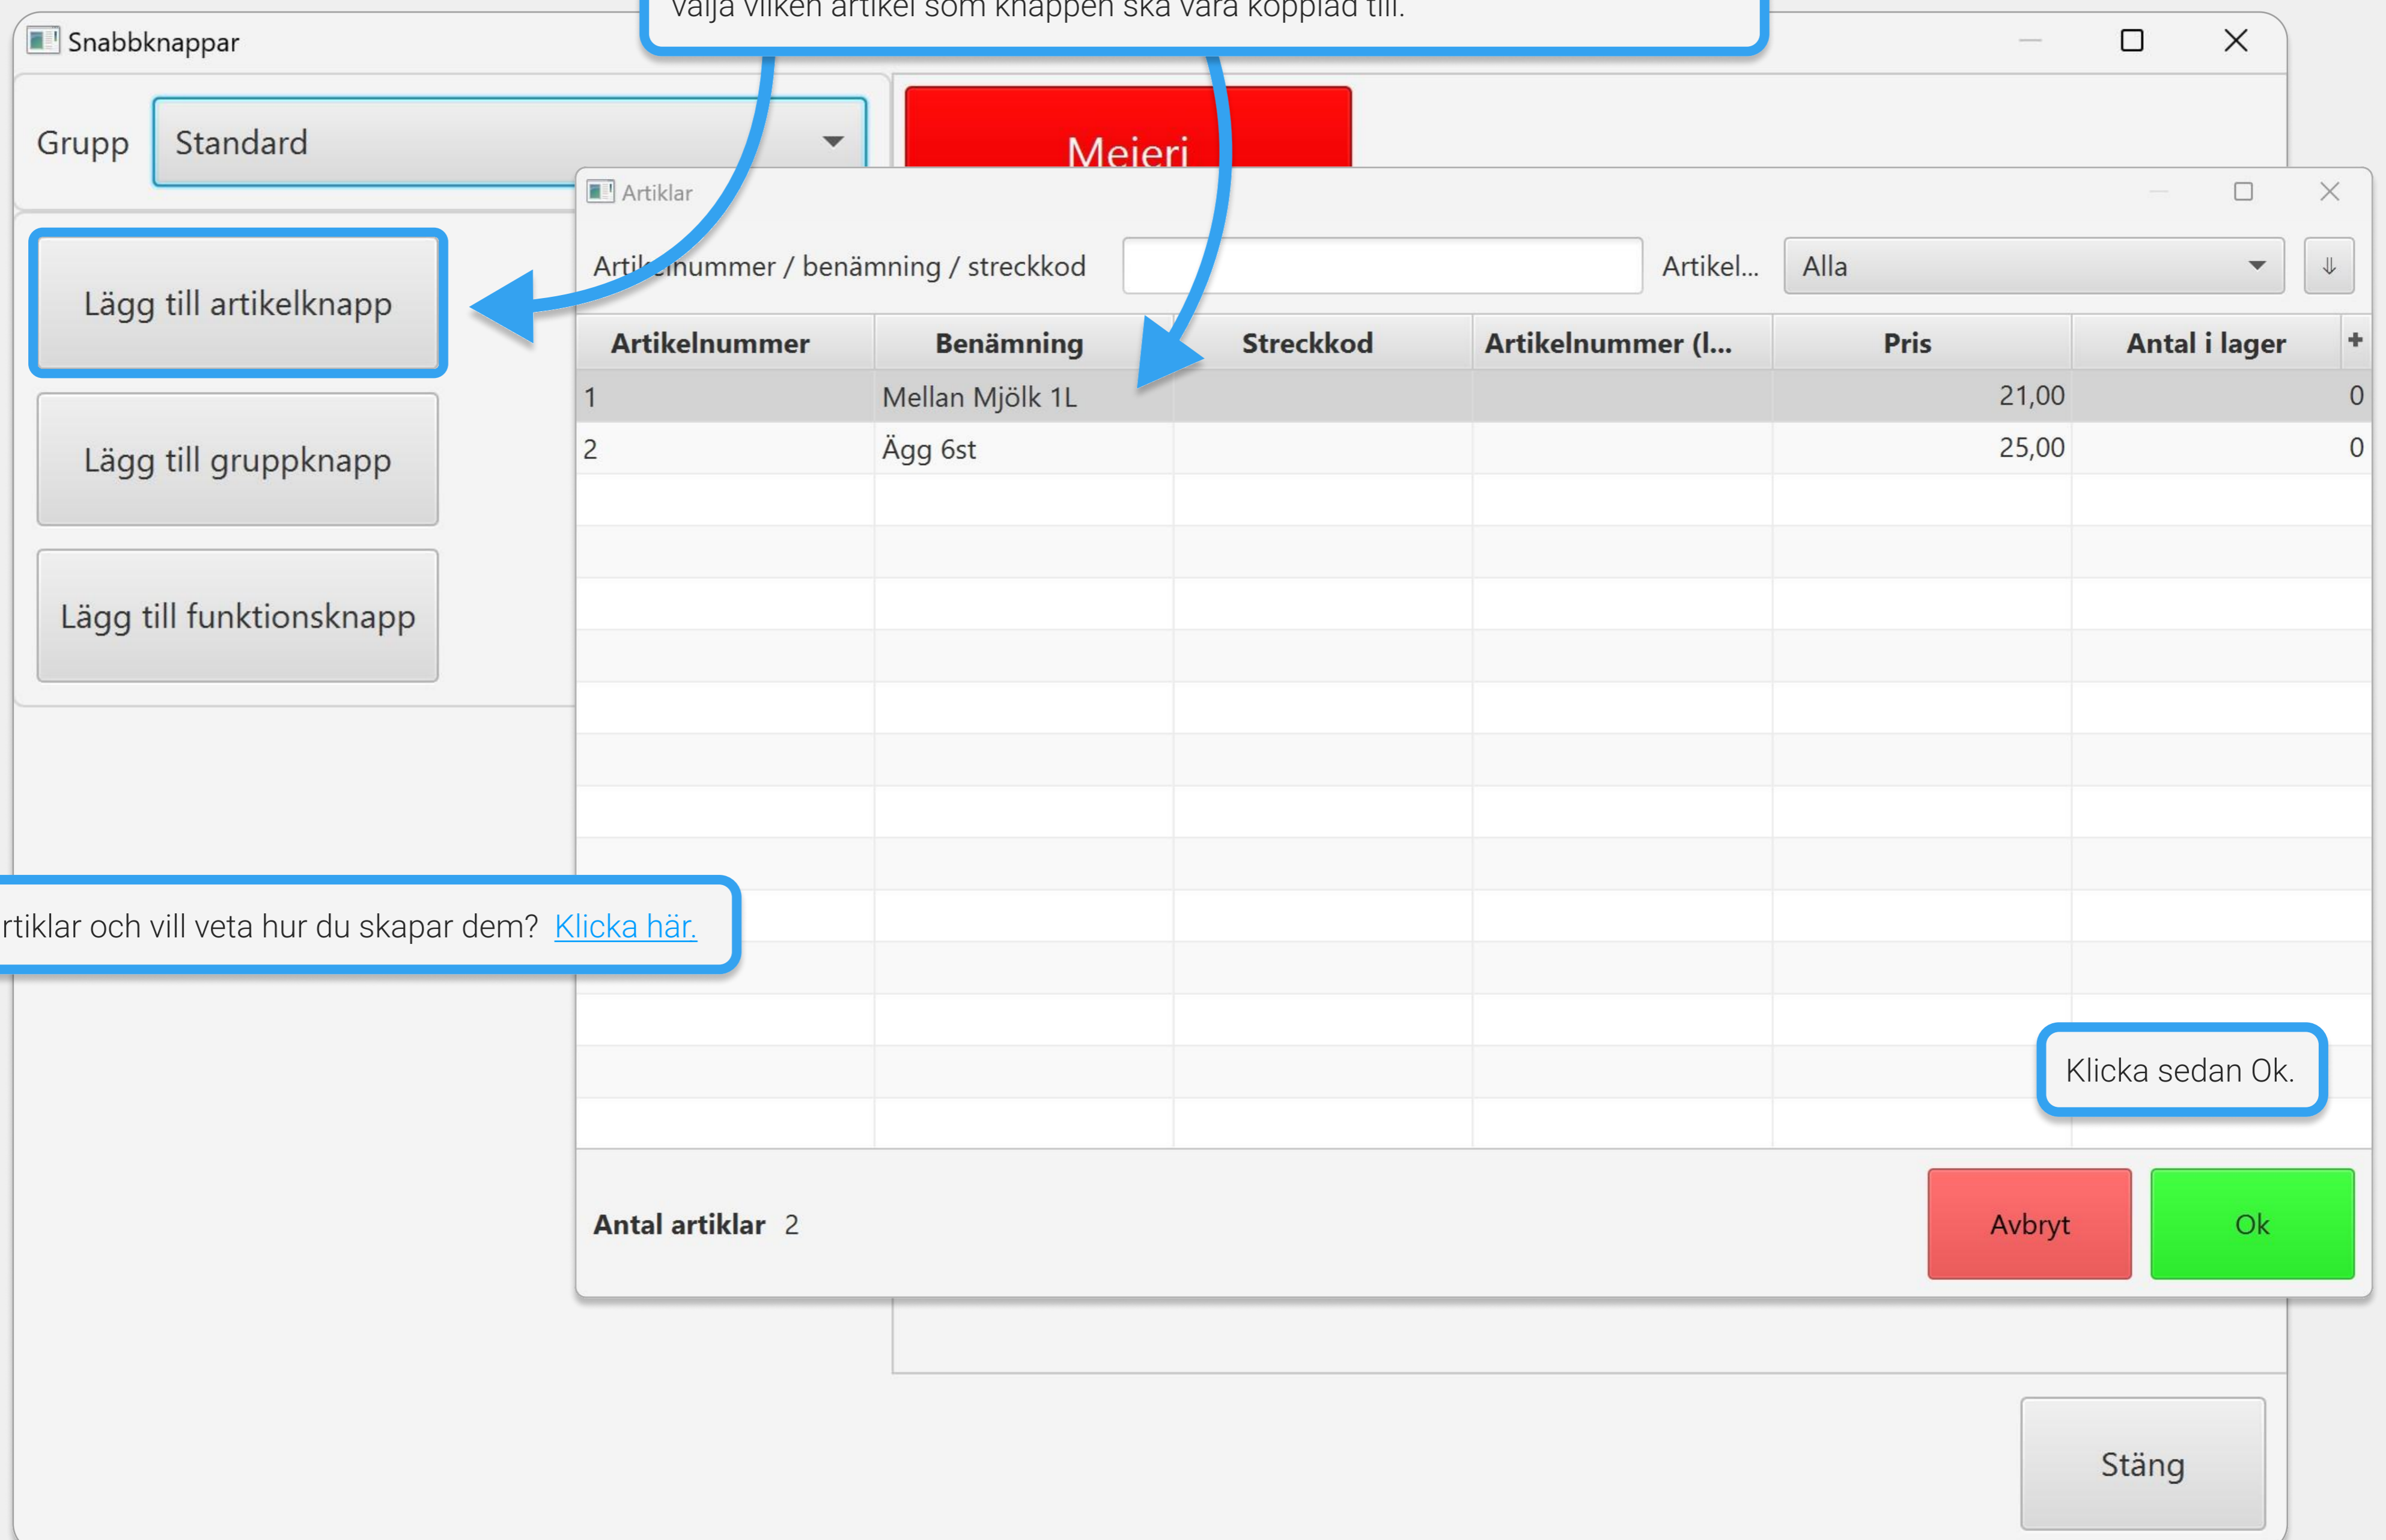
välja vilken artikel som knappen ska vara kopplad till.

Snabbknappar

Grupp Standard

Meieri

Lägg till artikelknapp

Lägg till gruppknapp

Lägg till funktionsknapp

Artiklar

Artikelnummer / benämning / streckkod

Artikel... Alla

| Artikelnummer | Benämning | Streckkod | Artikelnummer (l... | Pris | Antal i lager |
|---|---|---|---|---|---|
| 1 | Mellan Mjölk 1L | | | 21,00 | 0 |
| 2 | Ägg 6st | | | 25,00 | 0 |

rtiklar och vill veta hur du skapar dem? Klicka här.

Klicka sedan Ok.

Antal artiklar 2

Avbryt

Ok

Stäng